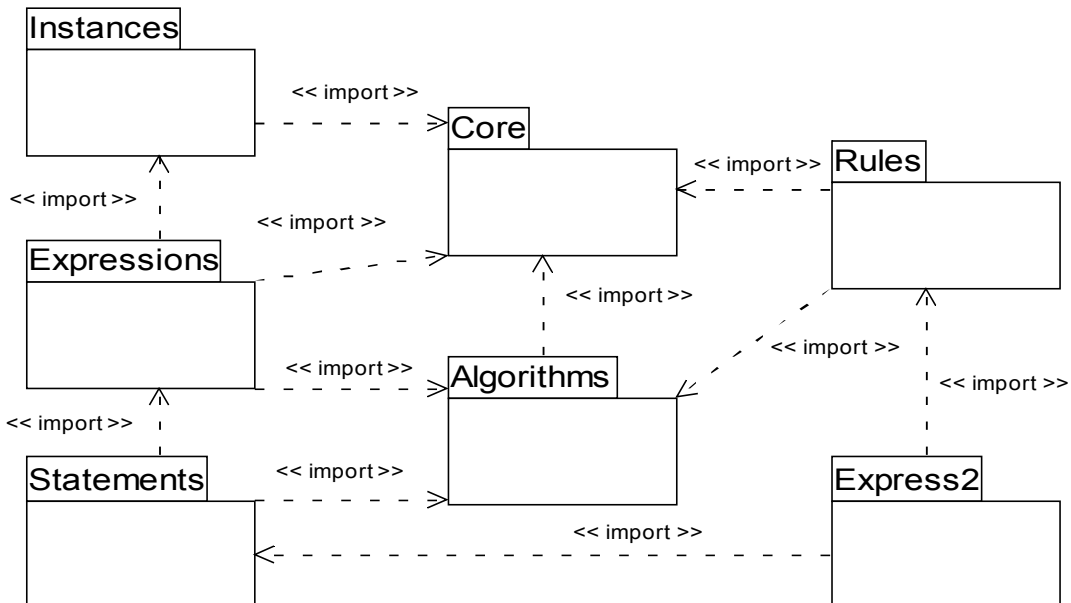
Instances

<< import >>

Core

<< import >>

Rules

<< import >>

<< import >>

Expressions

<< import >>

<< import >>

<< import >>

Algorithms

<< import >>

<< import >>

<< import >>

Statements

<< import >>

Express2

<< import >>